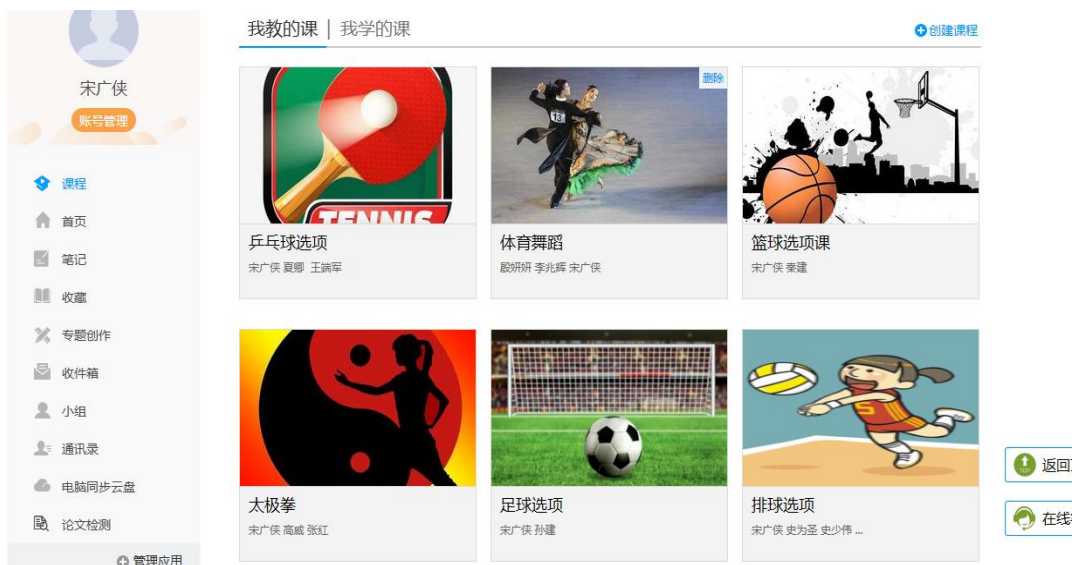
宋广侠
账号管理

课程
首页
笔记
收藏
专题创作
收件箱
小组
通讯录
电脑同步云盘
论文检测
管理应用

我教的课 | 我学的课
创建课程

TENNIS
乒乓球选项
宋广侠 夏卿 王旖军

删除
体育舞蹈
殷妍妍 李兆辉 宋广侠

篮球选项课
宋广侠 秦建

太极拳
宋广侠 高威 张红

足球选项
宋广侠 孙建

排球选项
宋广侠 史为圣 史少伟 ...

返回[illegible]
在线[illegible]